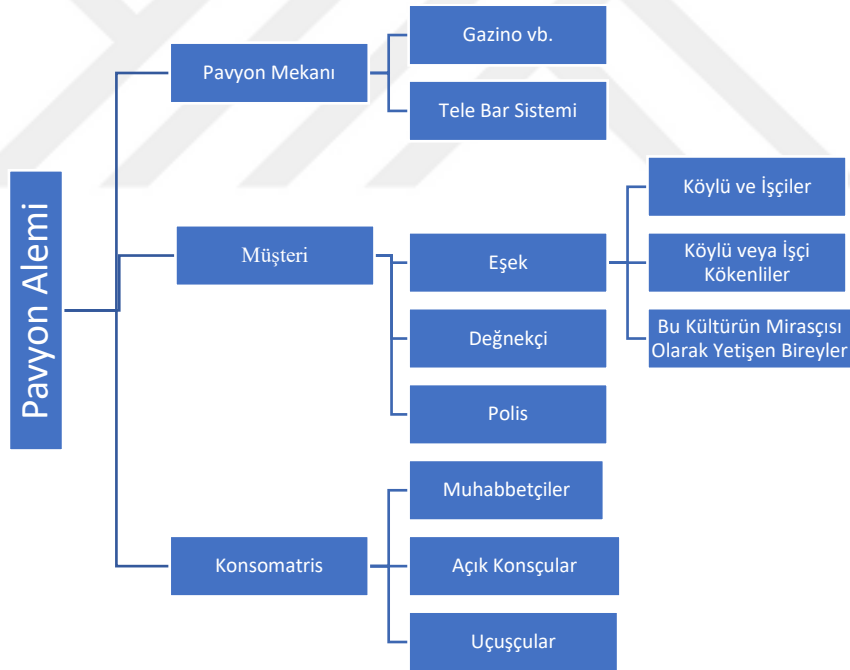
Pavyon Alemi

Pavyon Mekanı

Gazino vb.

Tele Bar Sistemi

Müşteri

Eşek

Köylü ve İşçiler

Köylü veya İşçi Kökenliler

Bu Kültürün Mirasçısı Olarak Yetişen Bireyler

Değnekçi

Polis

Konsomatris

Muhabbetçiler

Açık Konsçular

Uçuşçular